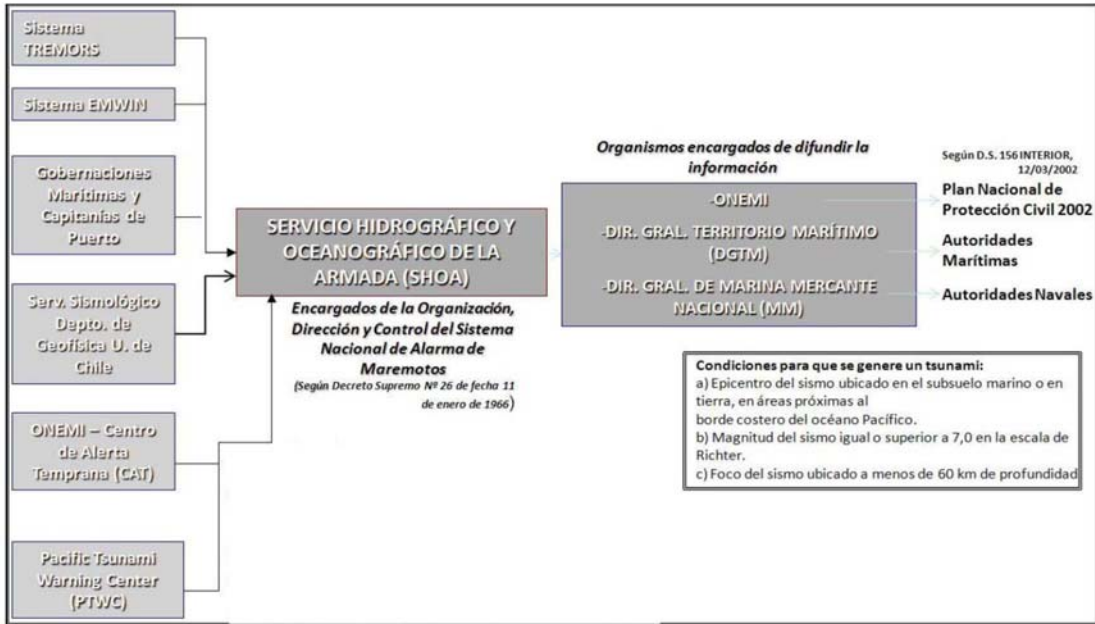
Sistema TREMORS

Sistema EMWIN

Gobernaciones Marítimas y Capitanías de Puerto

Serv. Sismológico Depto. de Geofísica U. de Chile

ONEMI – Centro de Alerta Temprana (CAT)

Pacific Tsunami Warning Center (PTWC)

SERVICIO HIDROGRÁFICO Y OCEANOGRÁFICO DE LA ARMADA (SHOA)

Encargados de la Organización, Dirección y Control del Sistema Nacional de Alarma de Maremotos

(Según Decreto Supremo Nº 26 de fecha 11 de enero de 1966)

Organismos encargados de difundir la información

-ONEMI

-DIR. GRAL. TERRITORIO MARÍTIMO (DGTM)

-DIR. GRAL. DE MARINA MERCANTE NACIONAL (MM)

Según D.S. 156 INTERIOR, 12/03/2002

Plan Nacional de Protección Civil 2002

Autoridades Marítimas

Autoridades Navales

Condiciones para que se genere un tsunami:
a) Epicentro del sismo ubicado en el subsuelo marino o en tierra, en áreas próximas al borde costero del océano Pacífico.
b) Magnitud del sismo igual o superior a 7,0 en la escala de Richter.
c) Foco del sismo ubicado a menos de 60 km de profundidad